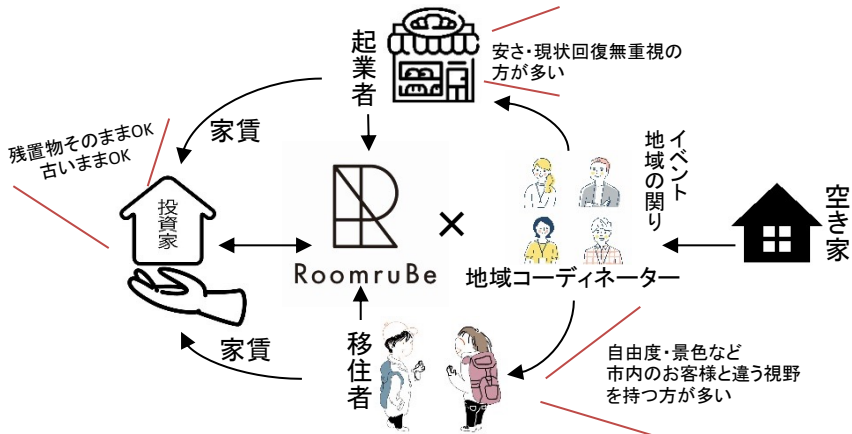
起業者

安さ・現状回復無重視の方が多い

家賃

残置物そのままOK
古いままOK

投資家

RoomruBe

×

イベント
地域の関り

空き家

地域コーディネーター

家賃

移住者

自由度・景色など
市内のお客様と違う視野
を持つ方が多い